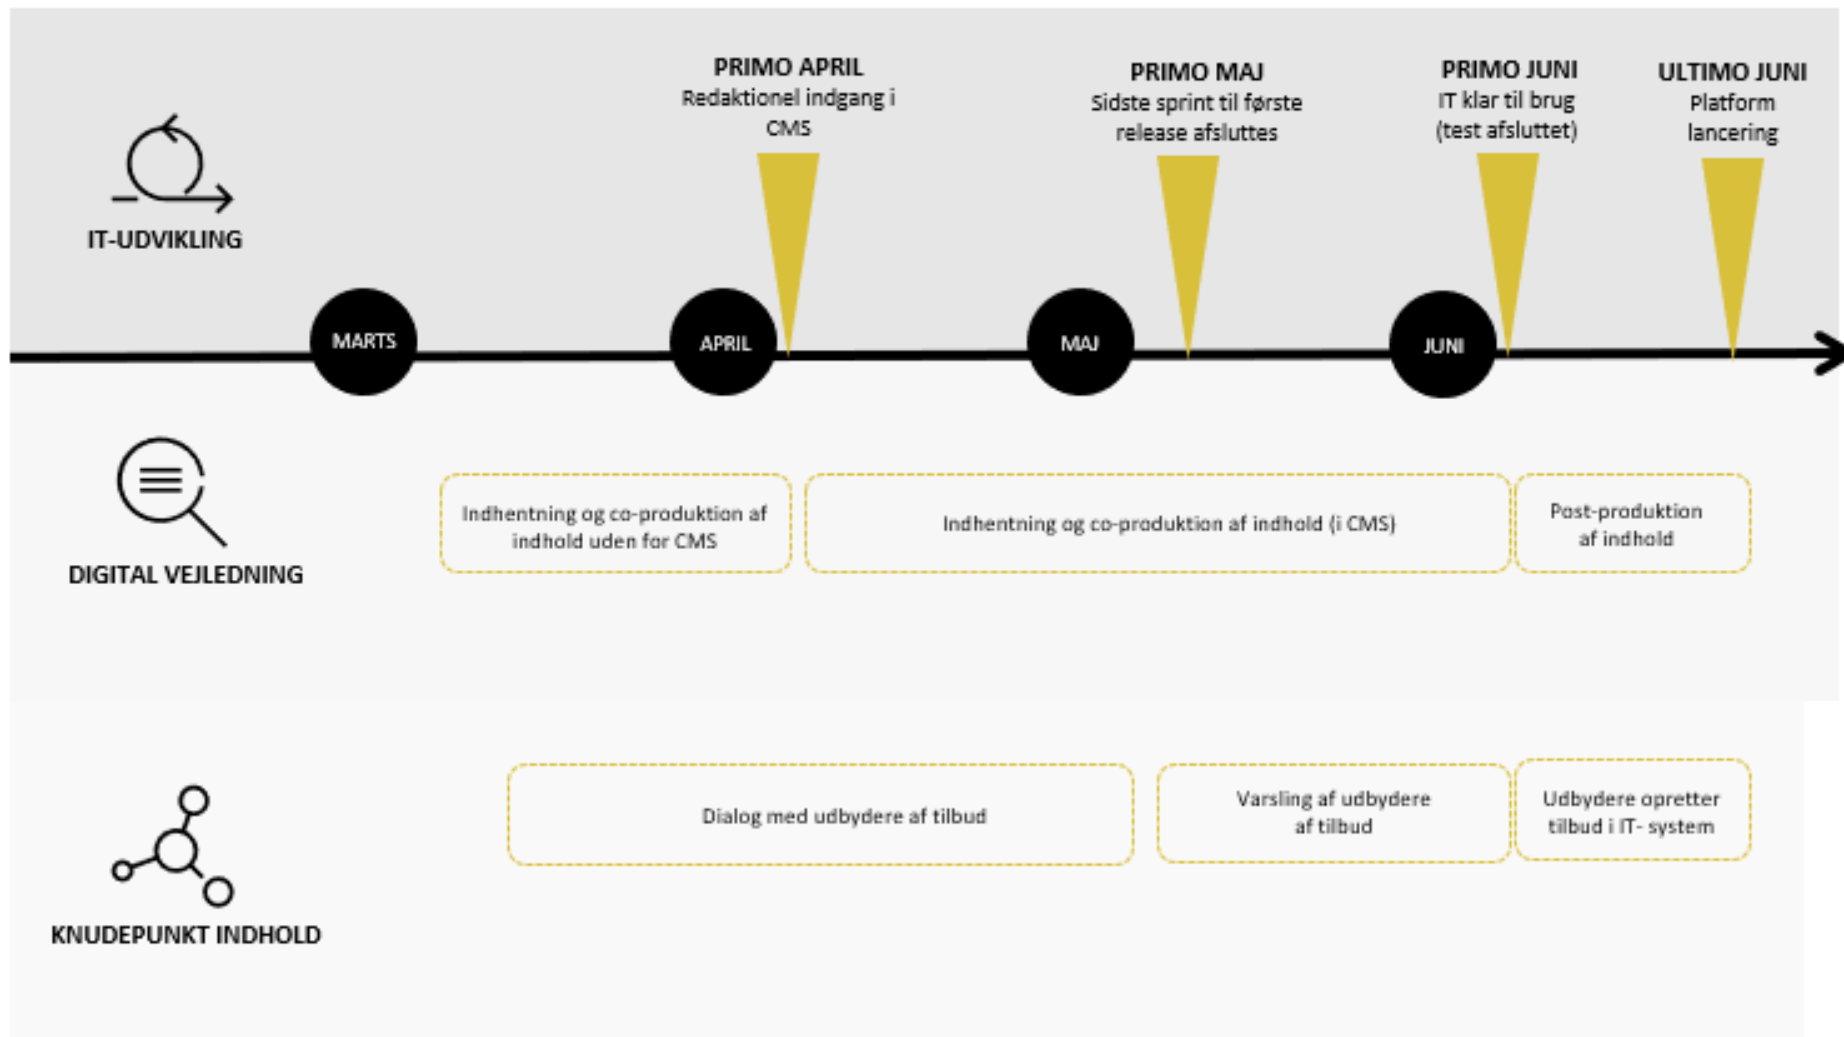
PRIMO APRIL
Redaktionel indgang i CMS

PRIMO MAJ
Sidste sprint til første release afsluttes

PRIMO JUNI
IT klar til brug (test afsluttet)

ULTIMO JUNI
Platform lancering

IT-UDVIKLING

MARTS

APRIL

MAJ

JUNI

DIGITAL VEJLEDNING

Indhentning og co-produktion af indhold uden for CMS

Indhentning og co-produktion af indhold (i CMS)

Post-produktion af indhold

KNUDEPUNKT INDHOLD

Dialog med udbydere af tilbud

Varsling af udbydere af tilbud

Udbydere opretter tilbud i IT- system